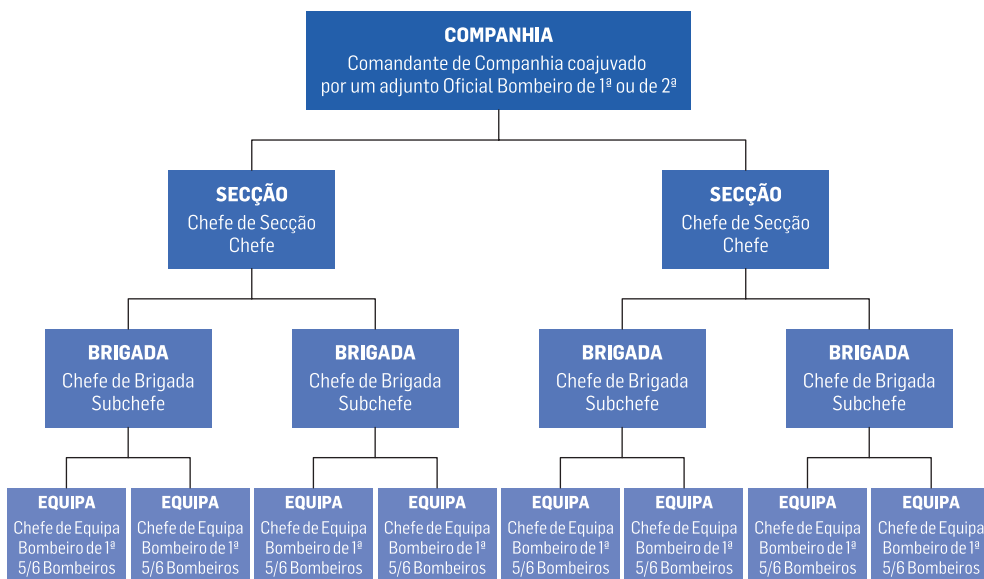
COMPANHIA
Comandante de Companhia coajuvado por um adjunto Oficial Bombeiro de 1ª ou de 2ª

SECÇÃO
Chefe de Secção
Chefe

SECÇÃO
Chefe de Secção
Chefe

BRIGADA
Chefe de Brigada
Subchefe

BRIGADA
Chefe de Brigada
Subchefe

BRIGADA
Chefe de Brigada
Subchefe

BRIGADA
Chefe de Brigada
Subchefe

EQUIPA
Chefe de Equipa
Bombeiro de 1ª
5/6 Bombeiros

EQUIPA
Chefe de Equipa
Bombeiro de 1ª
5/6 Bombeiros

EQUIPA
Chefe de Equipa
Bombeiro de 1ª
5/6 Bombeiros

EQUIPA
Chefe de Equipa
Bombeiro de 1ª
5/6 Bombeiros

EQUIPA
Chefe de Equipa
Bombeiro de 1ª
5/6 Bombeiros

EQUIPA
Chefe de Equipa
Bombeiro de 1ª
5/6 Bombeiros

EQUIPA
Chefe de Equipa
Bombeiro de 1ª
5/6 Bombeiros

EQUIPA
Chefe de Equipa
Bombeiro de 1ª
5/6 Bombeiros